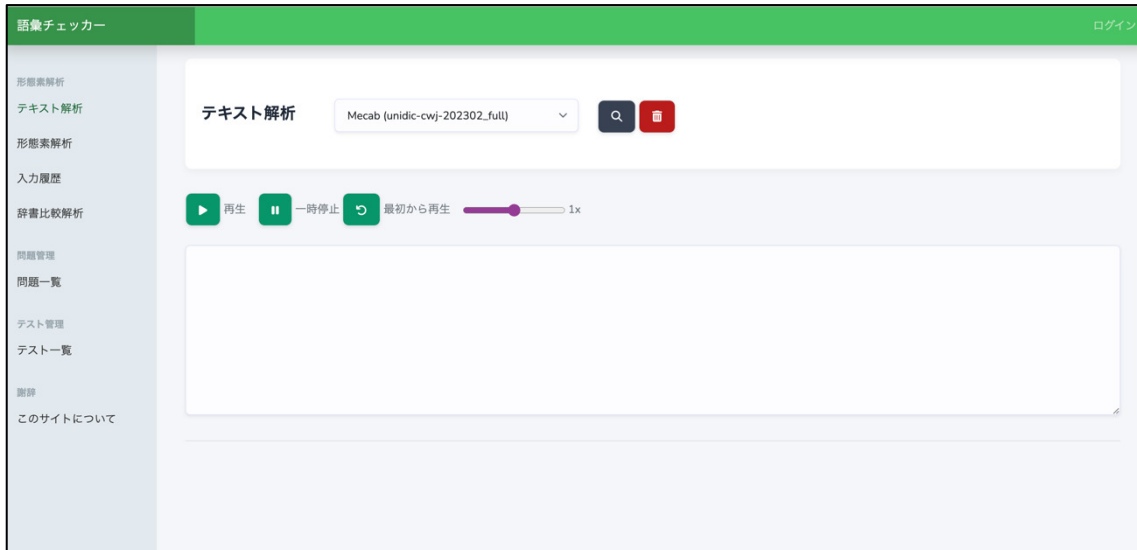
語彙チェッカー

ログイン

形態素解析

テキスト解析

形態素解析

入力履歴

辞書比較解析

問題管理

問題一覧

テスト管理

テスト一覧

謝辞

このサイトについて

テキスト解析

Mecab (unidic-cwj-202302_full)

再生 一時停止 最初から再生 1x